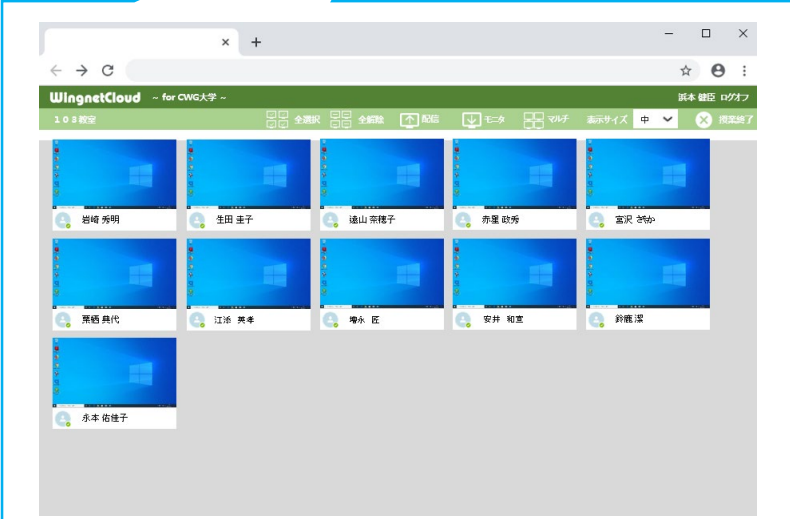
WingnetCloud ~ for CWG大学 ~

浜本 健臣 ログオフ

１０３教室

全選択

全解除

配信

モニタ

マルチ

表示サイズ 中

授業終了

岩崎 秀明

生田 圭子

遠山 奈穂子

赤星 政秀

宮沢 さやか

葉栖 典代

江添 英孝

増永 匠

安井 和宣

鈴鹿 渓

永本 佑佳子